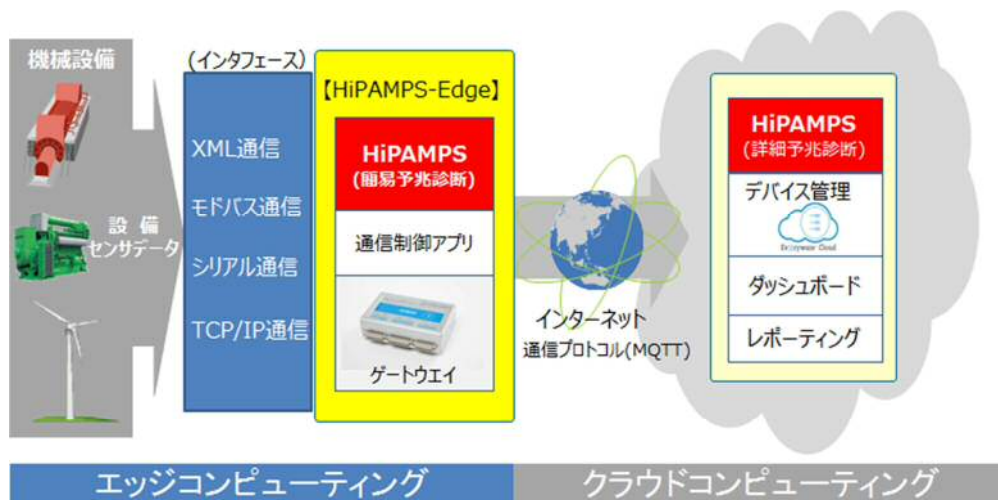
機械設備

設備
センサデータ

（インタフェース）

XML通信

モドバス通信

シリアル通信

TCP/IP通信

【HiPAMPS-Edge】

HiPAMPS
（簡易予兆診断）

通信制御アプリ

ゲートウエイ

インターネット
通信プロトコル(MQTT)

HiPAMPS
（詳細予兆診断）

デバイス管理

Enterware Cloud

ダッシュボード

レポーティング

エッジコンピューティング

クラウドコンピューティング